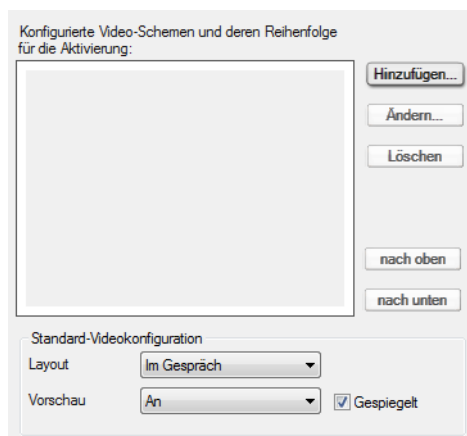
Konfigurierte Video-Schemen und deren Reihenfolge für die Aktivierung:

Hinzufügen...

Ändern...

Löschen

nach oben

nach unten

Standard-Videokonfiguration

Layout | Im Gespräch

Vorschau | An

Gespiegelt